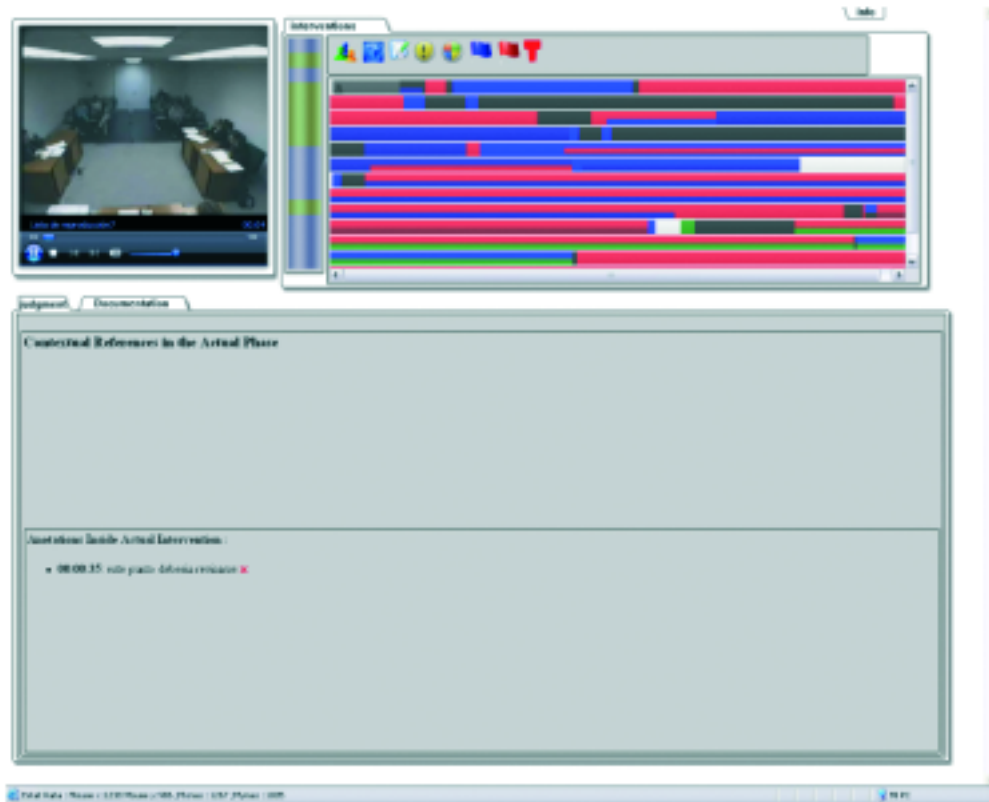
Info

Interventions

Lista de reproducción ?

00:24

Judgement

Documentation

Contextual References in the Actual Phase

Annotations Inside Actual Intervention :

• 00:00:35 este punto debería revisarse ✖

Total Data : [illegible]